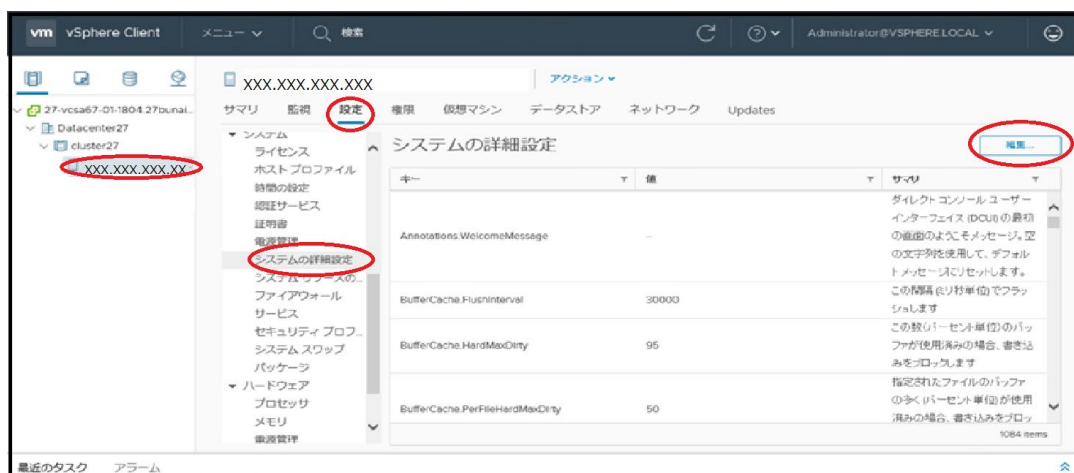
vm vSphere Client メニュー 検索 ? Administrator@VSPHERE.LOCAL

27-vcsa67-01-1804.27bunai...
Datacenter27
cluster27
XXX.XXX.XXX.XX

XXX.XXX.XXX.XXX アクション

サマリ 監視 設定 権限 仮想マシン データストア ネットワーク Updates

▾ システム
ライセンス
ホスト プロファイル
時間の設定
認証サービス
証明書
電源管理
システムの詳細設定
システム リソースの...
ファイアウォール
サービス
セキュリティ プロフ...
システム スワップ
パッケージ
▾ ハードウェア
プロセッサ
メモリ
電源管理

システムの詳細設定

編集...

| キー | 値 | サマリ |
|---|---|---|
| Annotations.WelcomeMessage | -- | ダイレクト コンソール ユーザー インターフェイス (DCUI) の最初の画面のようこそメッセージ。空の文字列を使用して、デフォルト メッセージにリセットします。 |
| BufferCache.FlushInterval | 30000 | この間隔 (ミリ秒単位) でフラッシュします |
| BufferCache.HardMaxDirty | 95 | この数 (パーセント単位) のバッファが使用済みの場合、書き込みをブロックします |
| BufferCache.PerFileHardMaxDirty | 50 | 指定されたファイルのバッファの多く (パーセント単位) が使用済みの場合、書き込みをブロッ |

1084 items

最近のタスク アラーム